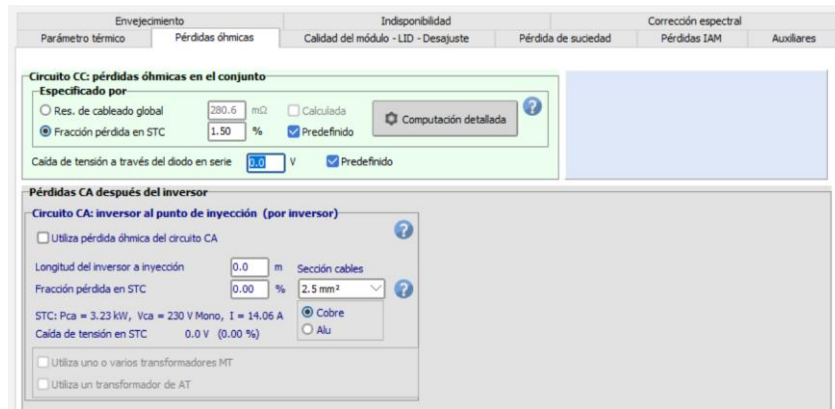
Envejecimiento | Indisponibilidad | Corrección espectral
Parámetro térmico | Pérdidas óhmicas | Calidad del módulo - LID - Desajuste | Pérdida de suciedad | Pérdidas IAM | Auxiliares

Circuito CC: pérdidas óhmicas en el conjunto
Especificado por
Res. de cableado global 280.6 mΩ Calculada
Fracción pérdida en STC 1.50 % Predefinido
Computación detallada
Caída de tensión a través del diodo en serie 0.0 V Predefinido

Pérdidas CA después del inversor
Circuito CA: inversor al punto de inyección (por inversor)
Utiliza pérdida óhmica del circuito CA
Longitud del inversor a inyección 0.0 m
Sección cables
Fracción pérdida en STC 0.00 %
2.5 mm²
STC: Pca = 3.23 kW, Vca = 230 V Mono, I = 14.06 A
Caída de tensión en STC 0.0 V (0.00 %)
Cobre
Alu
Utiliza uno o varios transformadores MT
Utiliza un transformador de AT